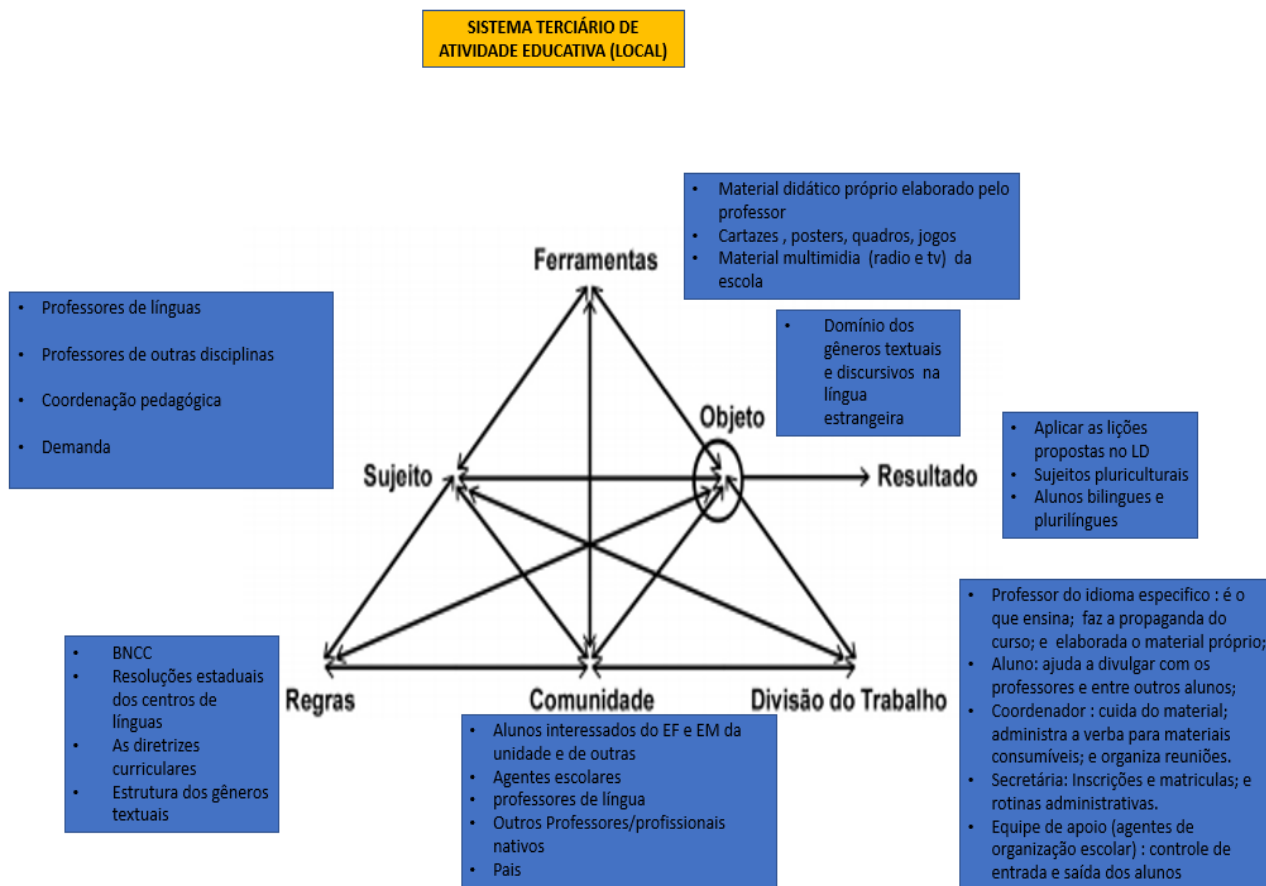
SISTEMA TERCIÁRIO DE ATIVIDADE EDUCATIVA (LOCAL)

- Material didático próprio elaborado pelo professor
- Cartazes , posters, quadros, jogos
- Material multimidia (radio e tv) da escola

Ferramentas

- Professores de línguas
- Professores de outras disciplinas
- Coordenação pedagógica
- Demanda

- Domínio dos gêneros textuais e discursivos na língua estrangeira

Objeto

- Aplicar as lições propostas no LD
- Sujeitos pluriculturais
- Alunos bilingues e plurilíngues

Sujeito

Resultado

- Professor do idioma especifico : é o que ensina; faz a propaganda do curso; e elaborada o material próprio;
- Aluno: ajuda a divulgar com os professores e entre outros alunos;
- Coordenador : cuida do material; administra a verba para materiais consumíveis; e organiza reuniões.
- Secretária: Inscrições e matriculas; e rotinas administrativas.
- Equipe de apoio (agentes de organização escolar) : controle de entrada e saída dos alunos

- BNCC
- Resoluções estaduais dos centros de línguas
- As diretrizes curriculares
- Estrutura dos gêneros textuais

Regras

Comunidade

Divisão do Trabalho

- Alunos interessados do EF e EM da unidade e de outras
- Agentes escolares
- professores de língua
- Outros Professores/profissionais nativos
- Pais